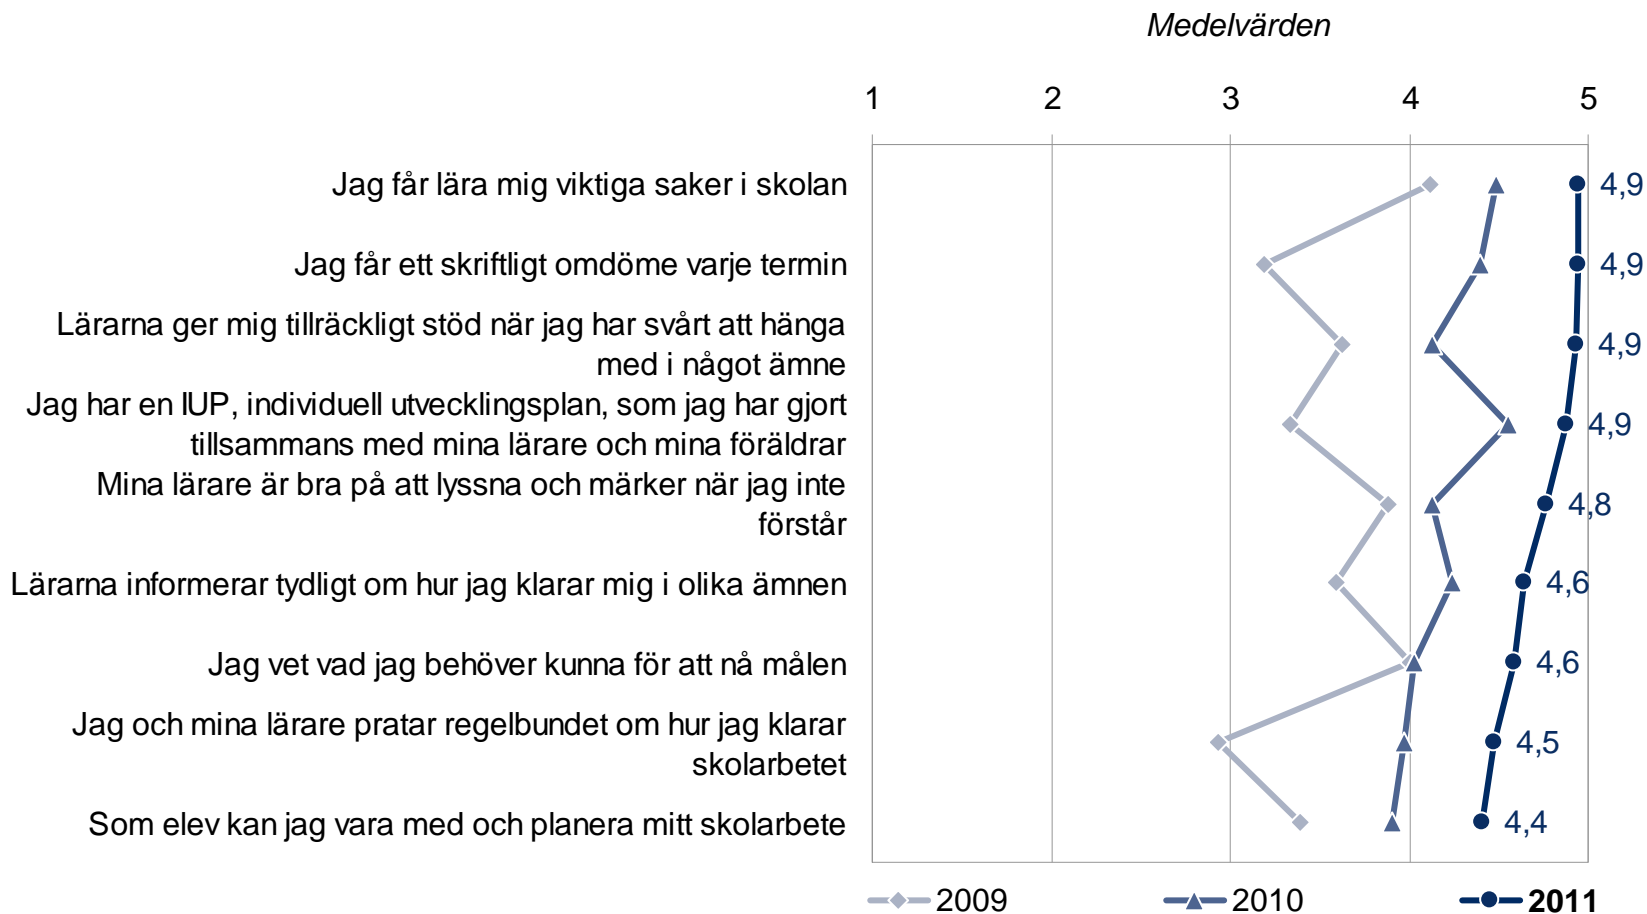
Medelvärden

1 2 3 4 5

Jag får lära mig viktiga saker i skolan

Jag får ett skriftligt omdöme varje termin

Lärarna ger mig tillräckligt stöd när jag har svårt att hänga med i något ämne

Jag har en IUP, individuell utvecklingsplan, som jag har gjort tillsammans med mina lärare och mina föräldrar

Mina lärare är bra på att lyssna och märker när jag inte förstår

Lärarna informerar tydligt om hur jag klarar mig i olika ämnen

Jag vet vad jag behöver kunna för att nå målen

Jag och mina lärare pratar regelbundet om hur jag klarar skolarbetet

Som elev kan jag vara med och planera mitt skolarbete

4,9
4,9
4,9
4,9
4,8
4,6
4,6
4,5
4,4

2009 2010 2011